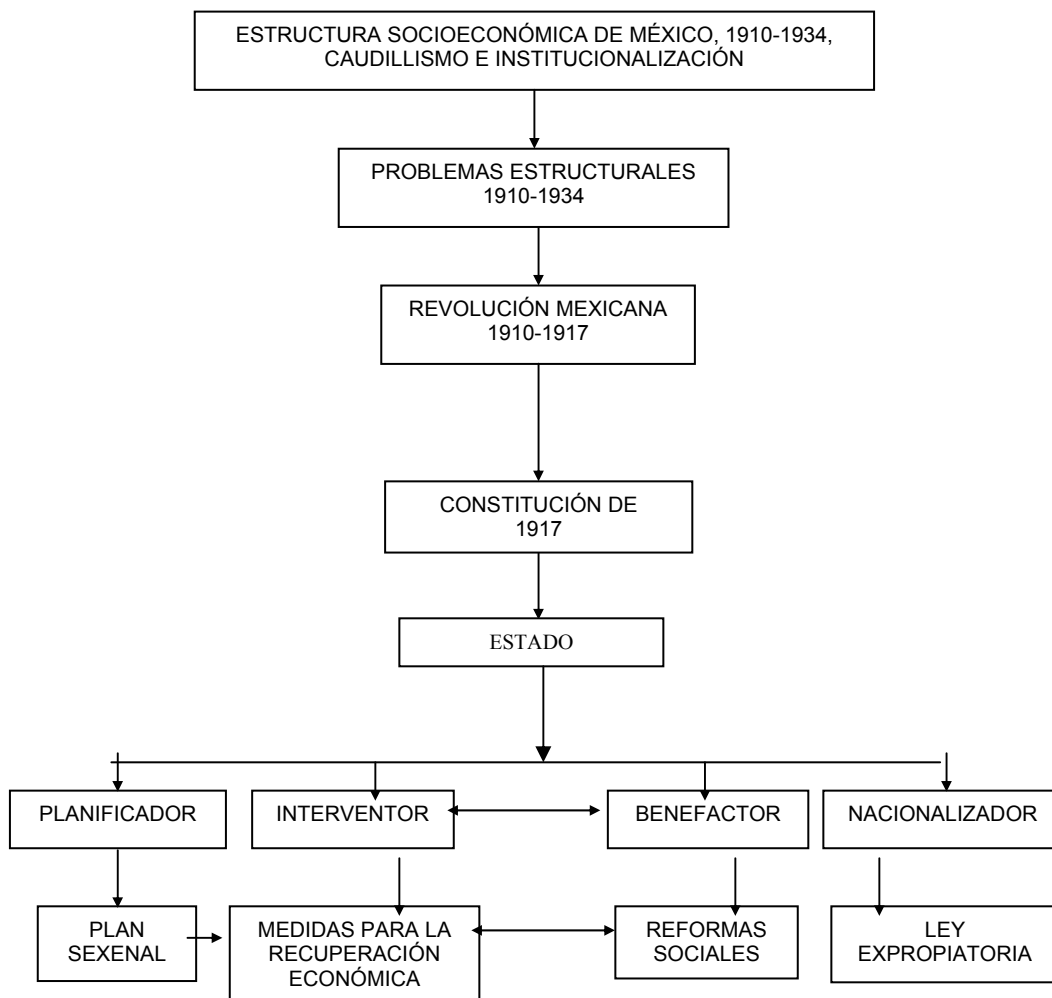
ESTRUCTURA SOCIOECONÓMICA DE MÉXICO, 1910-1934, CAUDILLISMO E INSTITUCIONALIZACIÓN

PROBLEMAS ESTRUCTURALES 1910-1934

REVOLUCIÓN MEXICANA 1910-1917

CONSTITUCIÓN DE 1917

ESTADO

PLANIFICADOR

INTERVENTOR

BENEFACTOR

NACIONALIZADOR

PLAN SEXENAL

MEDIDAS PARA LA RECUPERACIÓN ECONÓMICA

REFORMAS SOCIALES

LEY EXPROPIATORIA